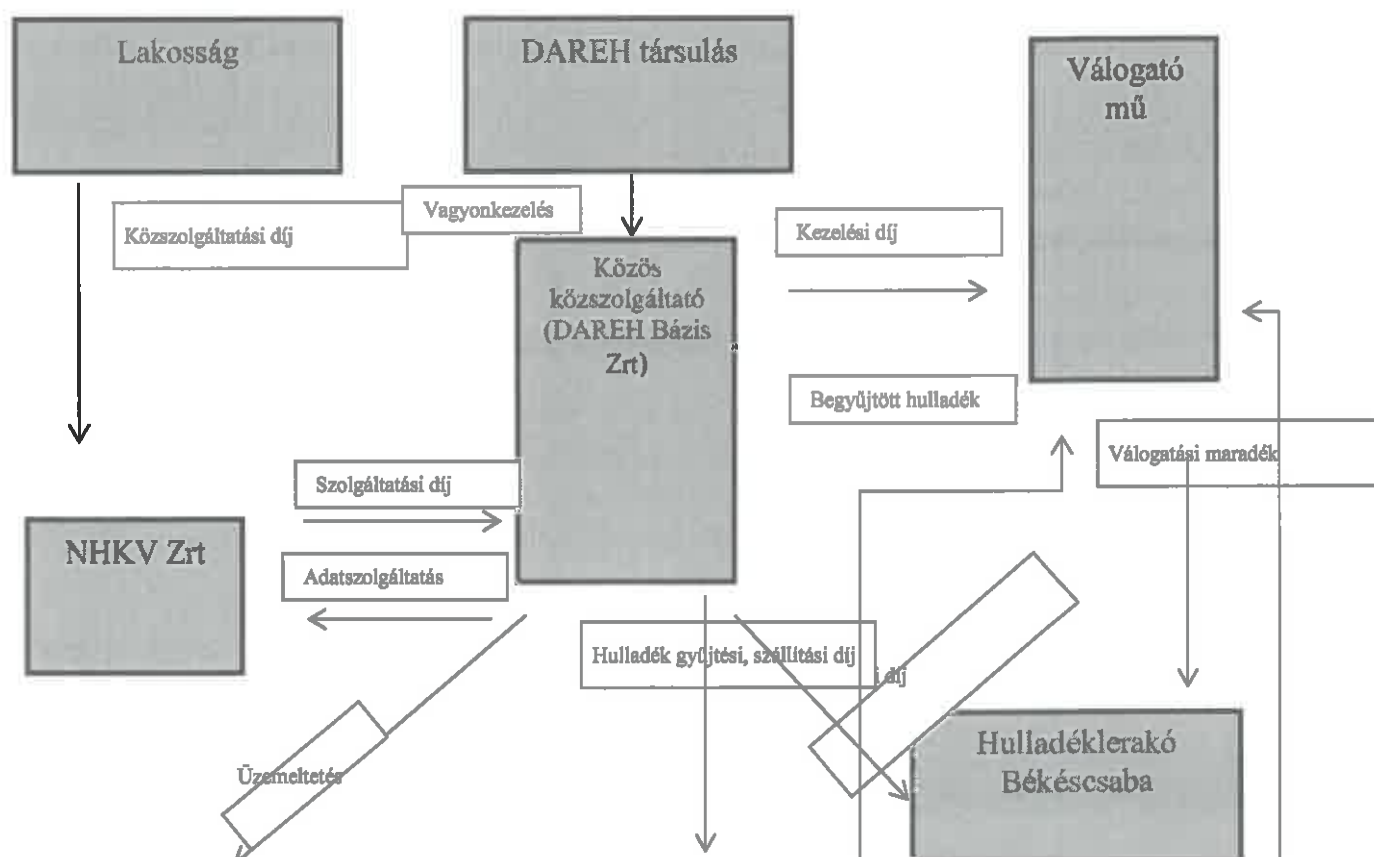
Lakosság

DAREH társulás

Válogató mű

Közszolgáltatási díj

Vagyonkezelés

Kezelési díj

Közös közszolgáltató (DAREH Bázis Zrt)

Begyűjtött hulladék

Válogatási maradék

Szolgáltatási díj

NHKV Zrt

Adatszolgáltatás

Hulladék gyűjtési, szállítási díj

i díj

Üzemeltetés

Hulladéklerakó Békéscsaba